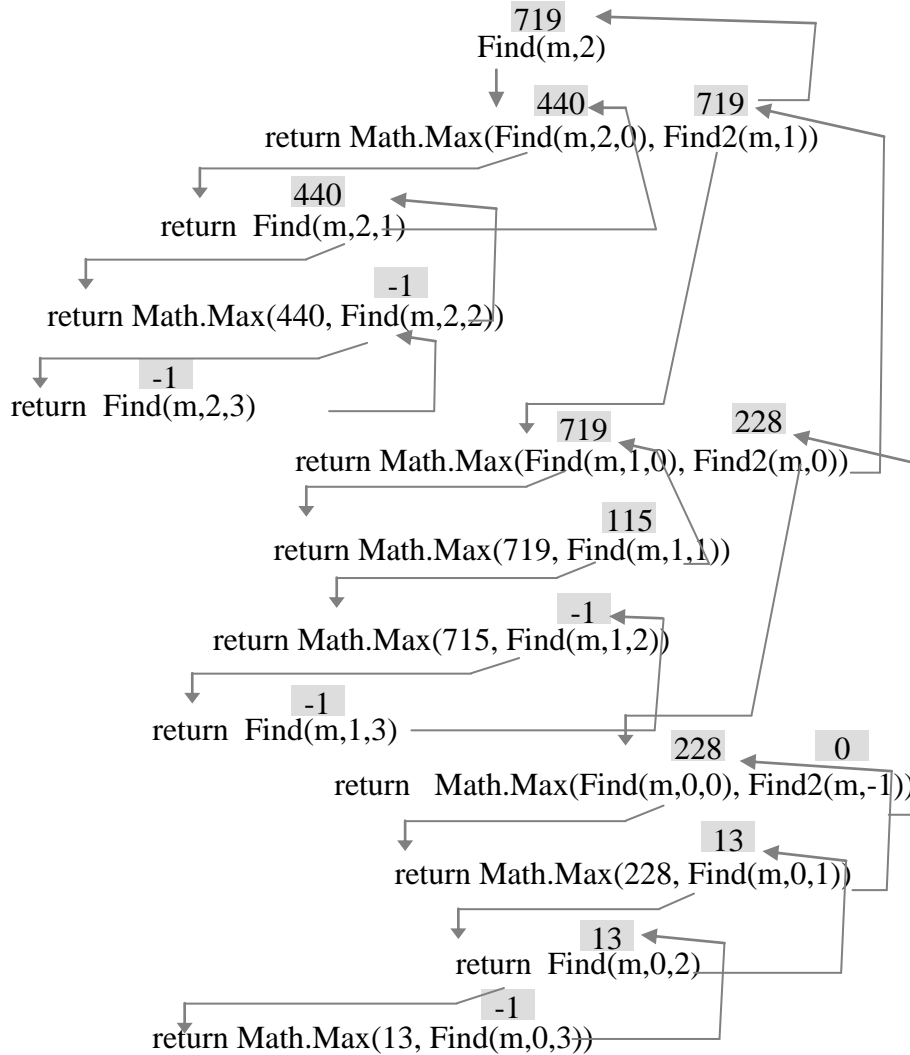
719
Find(m,2)

440
719

return Math.Max(Find(m,2,0), Find2(m,1))

440

return Find(m,2,1)

-1

return Math.Max(440, Find(m,2,2))

-1

return Find(m,2,3)

719
228

return Math.Max(Find(m,1,0), Find2(m,0))

115

return Math.Max(719, Find(m,1,1))

-1

return Math.Max(715, Find(m,1,2))

-1

return Find(m,1,3)

228
0

return Math.Max(Find(m,0,0), Find2(m,-1))

13

return Math.Max(228, Find(m,0,1))

13

return Find(m,0,2)

-1

return Math.Max(13, Find(m,0,3))